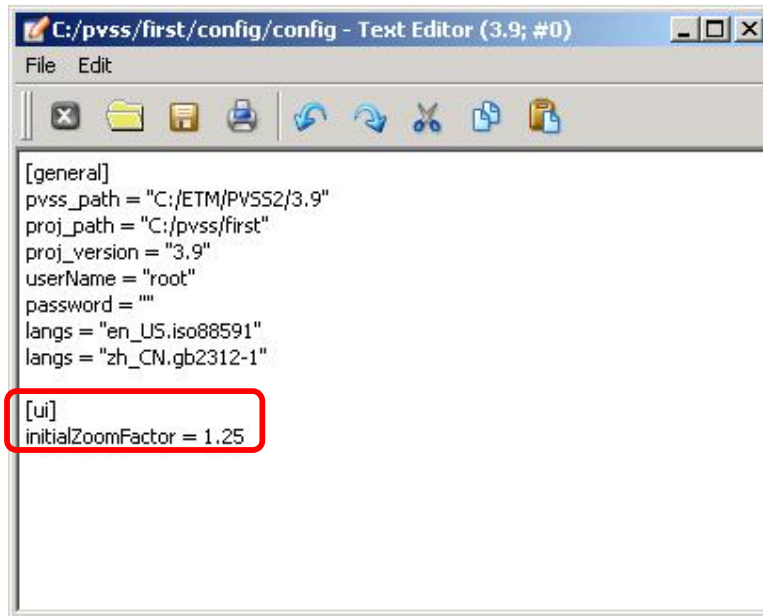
C:/pvss/first/config/config - Text Editor (3.9; #0)

File Edit

[general]
pvss_path = "C:/ETM/PVSS2/3.9"
proj_path = "C:/pvss/first"
proj_version = "3.9"
userName = "root"
password = ""
langs = "en_US.iso88591"
langs = "zh_CN.gb2312-1"

[ui]
initialZoomFactor = 1.25